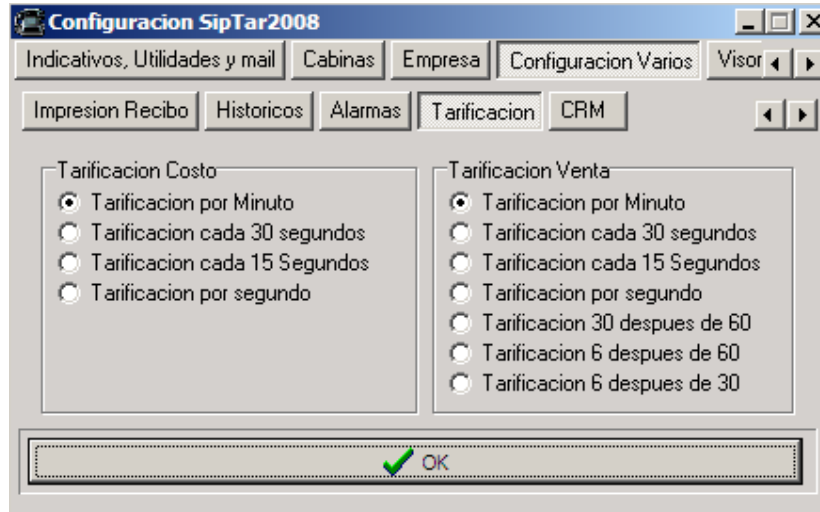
Configuracion SipTar2008

Indicativos, Utilidades y mail | Cabinas | Empresa | Configuracion Varios | Visor

Impresion Recibo | Historicos | Alarmas | Tarificacion | CRM

Tarificacion Costo
Tarificacion por Minuto
Tarificacion cada 30 segundos
Tarificacion cada 15 Segundos
Tarificacion por segundo

Tarificacion Venta
Tarificacion por Minuto
Tarificacion cada 30 segundos
Tarificacion cada 15 Segundos
Tarificacion por segundo
Tarificacion 30 despues de 60
Tarificacion 6 despues de 60
Tarificacion 6 despues de 30

OK